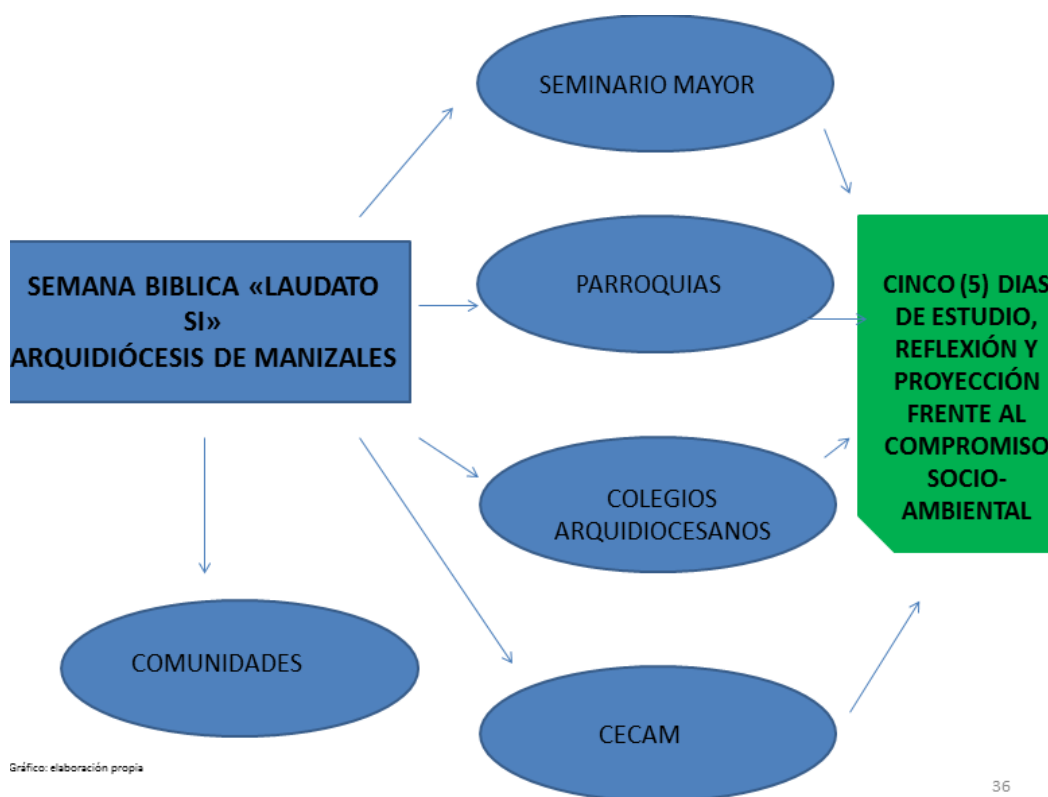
SEMANA BIBLICA «LAUDATO SI»
ARQUIDIÓCESIS DE MANIZALES

SEMINARIO MAYOR

PARROQUIAS

COLEGIOS ARQUIDIOCESANOS

COMUNIDADES

CECAM

CINCO (5) DIAS DE ESTUDIO, REFLEXIÓN Y PROYECCIÓN FRENTE AL COMPROMISO SOCIO-AMBIENTAL

Gráfico: elaboración propia

36